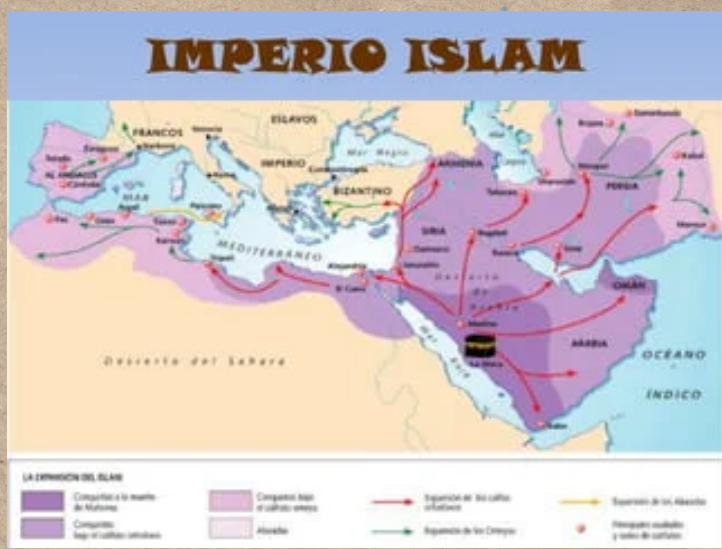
IMPERIO ISLAM

FRANCOS
ESLAVOS
Venecia
AL ANDALUS
Toledo
Córdoba
Zaragoza
Narbona
Roma
IMPERIO
Mar Negro
Constantinopla
BIZANTINO
ARMENIA
Atenas
Palermo
Túnez
Kairuán
Fez
Ceuta
MEDITERRÁNEO
Trípoli
SIRIA
Damasco
Jerusalén
Alejandría
El Cairo
Bagdad
Basora
Medina
La Meca
Mar Rojo
ARABIA
OMÁN
PERSIA
Samarkanda
Bujara
Kabul
Desierto del Sahara
OCÉANO
ÍNDICO
Adén
Desierto de Arabia

LA EXPANSIÓN DEL ISLAM
Conquistas a la muerte de Mahoma
Conquistas bajo el califato ortodoxo
Conquistas bajo el califato omeya
Abasíes
Expansión de los califas ortodoxos
Expansión de los Omeyas
Expansión de los Abasíes
Principales ciudades y sedes de califatos